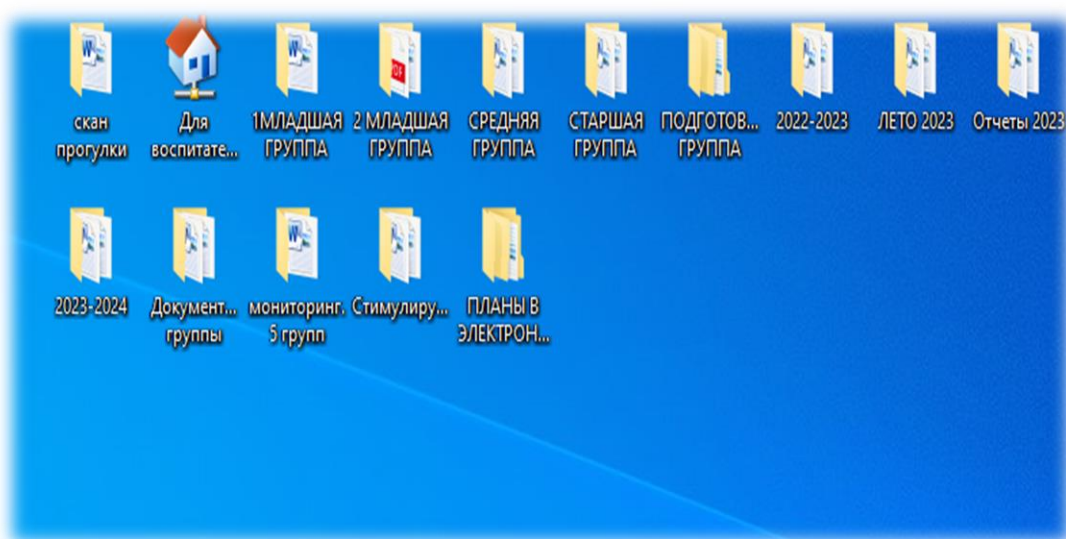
скан прогулки

Для воспитате...

1МЛАДШАЯ ГРУППА

2 МЛАДШАЯ ГРУППА

СРЕДНЯЯ ГРУППА

СТАРШАЯ ГРУППА

ПОДГОТОВ... ГРУППА

2022-2023

ЛЕТО 2023

Отчеты 2023

2023-2024

Документ... группы

мониторинг. 5 групп

Стимулиру...

ПЛАНЫ В ЭЛЕКТРОН...